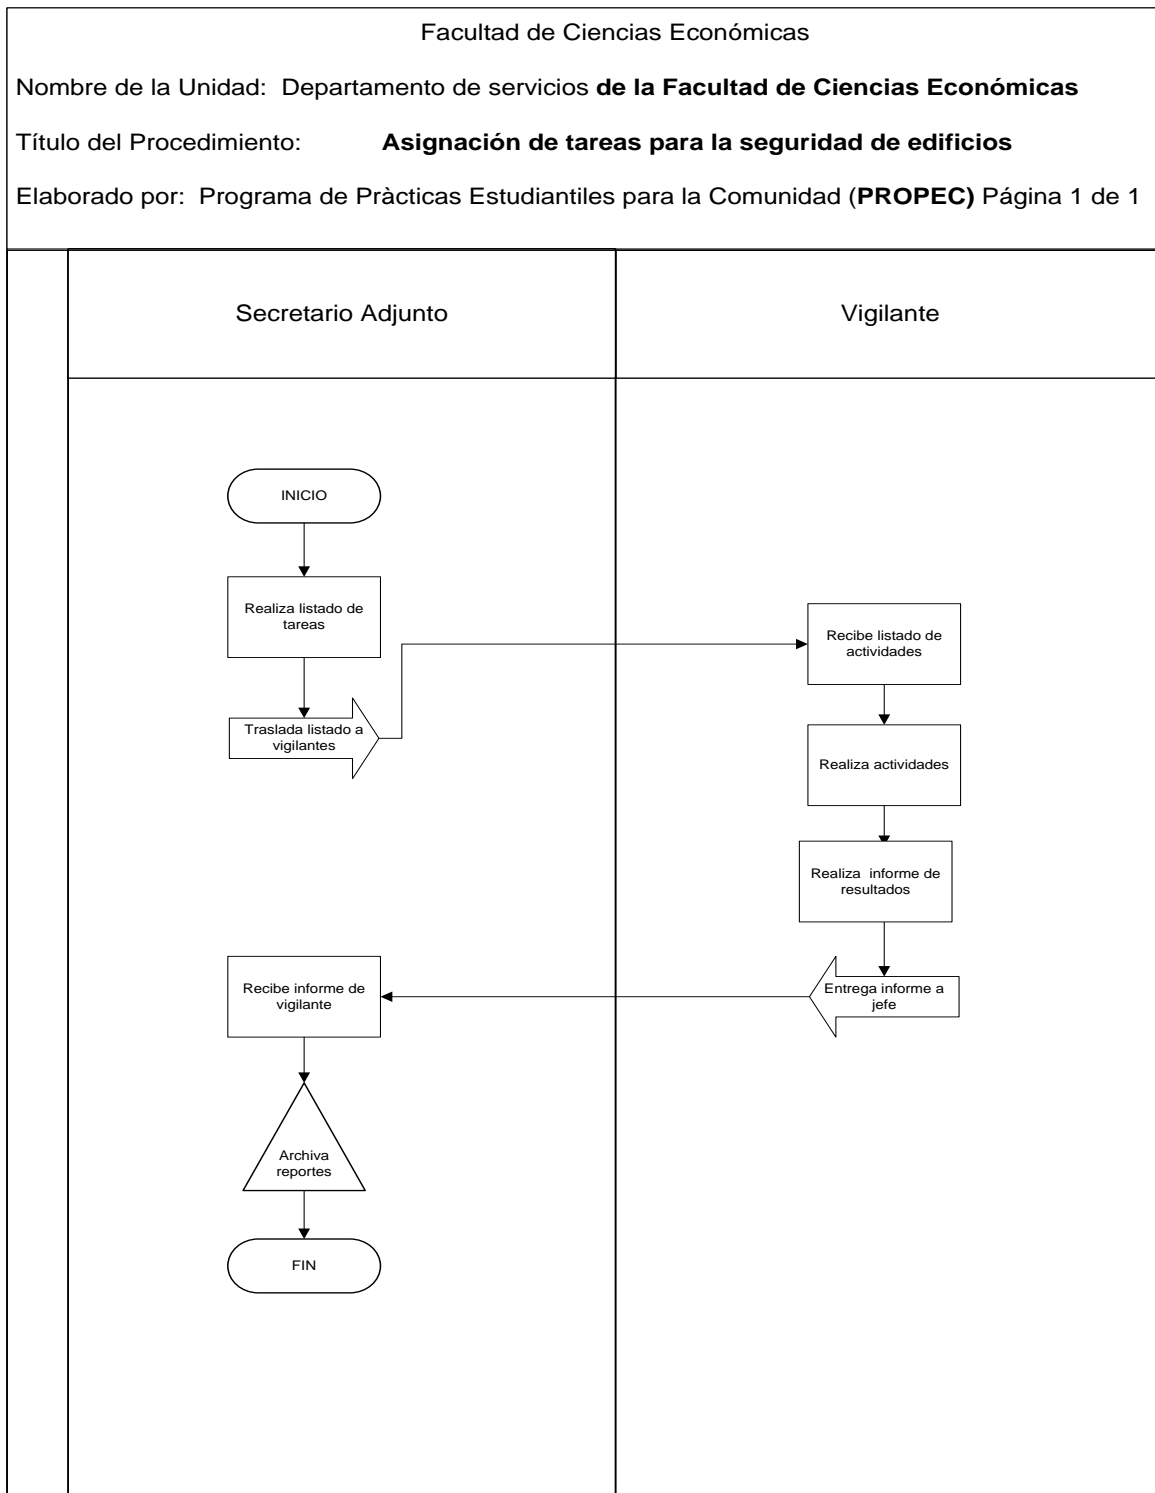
Facultad de Ciencias Económicas

Nombre de la Unidad: Departamento de servicios **de la Facultad de Ciencias Económicas**

Título del Procedimiento: **Asignación de tareas para la seguridad de edificios**

Elaborado por: Programa de Pràcticas Estudiantiles para la Comunidad (**PROPEC)** Página 1 de 1

Secretario Adjunto

Vigilante

INICIO

Realiza listado de tareas

Traslada listado a vigilantes

Recibe listado de actividades

Realiza actividades

Realiza informe de resultados

Entrega informe a jefe

Recibe informe de vigilante

Archiva reportes

FIN